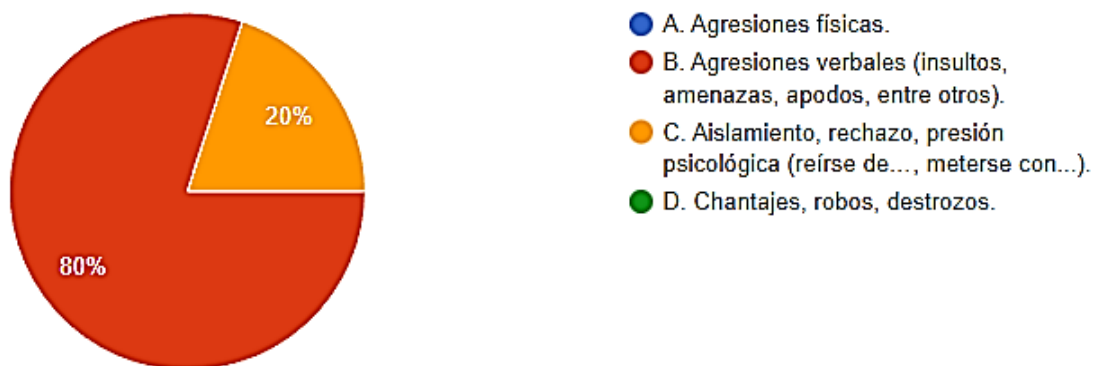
20%

80%

A. Agresiones físicas.
B. Agresiones verbales (insultos, amenazas, apodos, entre otros).
C. Aislamiento, rechazo, presión psicológica (reírse de..., meterse con...).
D. Chantajes, robos, destrozos.